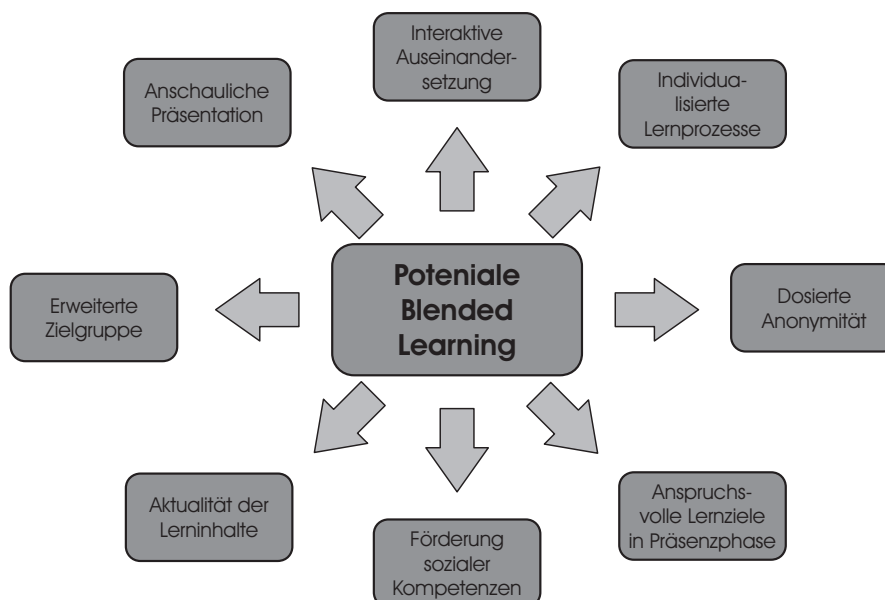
Poteniale Blended Learning

Interaktive Auseinandersetzung

Anschauliche Präsentation

Individualisierte Lernprozesse

Erweiterte Zielgruppe

Dosierte Anonymität

Aktualität der Lerninhalte

Förderung sozialer Kompetenzen

Anspruchsvolle Lernziele in Präsenzphase